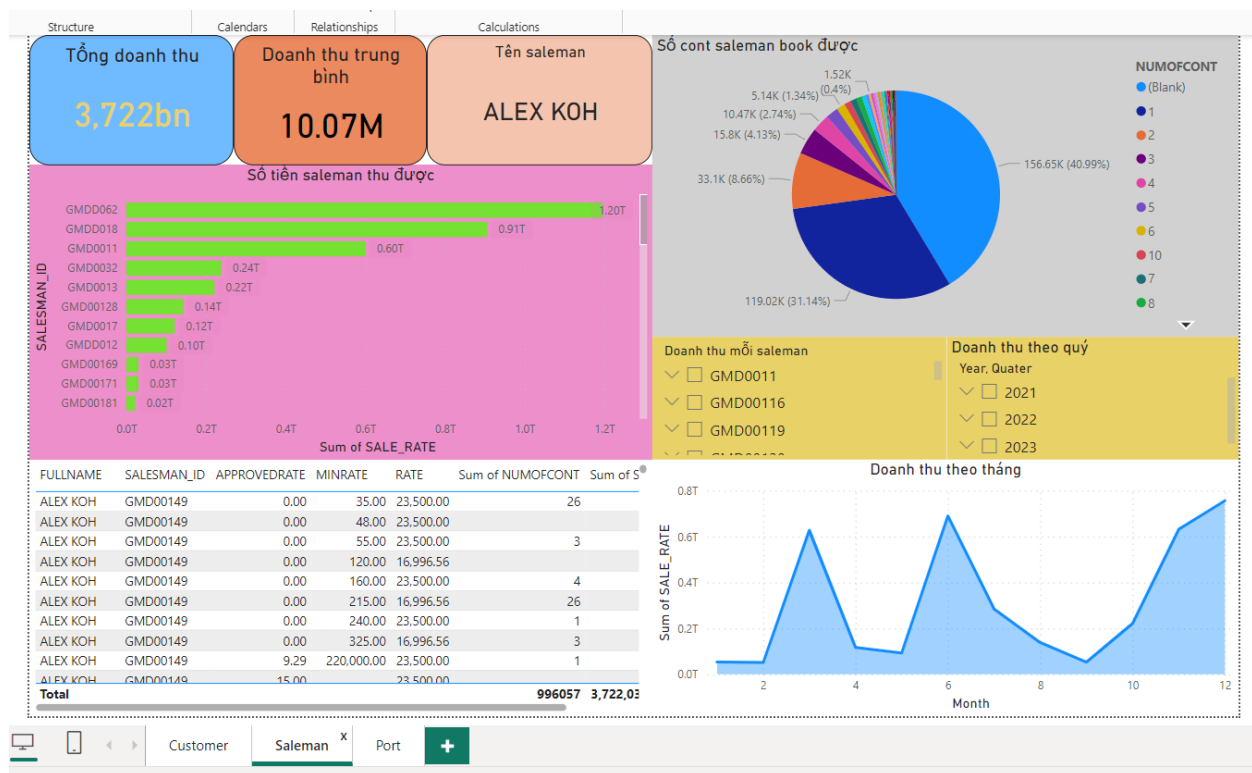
Structure Calendars Relationships Calculations

Tổng doanh thu
3,722bn

Doanh thu trung bình
10.07M

Tên saleman
ALEX KOH

Số cont saleman book được

NUMOFCONT
(Blank)
1
2
3
4
5
6
10
7
8

1.52K (0.4%)
5.14K (1.34%)
10.47K (2.74%)
15.8K (4.13%)
33.1K (8.66%)
156.65K (40.99%)
119.02K (31.14%)

Số tiền saleman thu được

SALESMAN_ID
GMDD062 1.20T
GMDD018 0.91T
GMD0011 0.60T
GMD0032 0.24T
GMD0013 0.22T
GMD00128 0.14T
GMD0017 0.12T
GMDD012 0.10T
GMD00169 0.03T
GMD00171 0.03T
GMD00181 0.02T
0.0T 0.2T 0.4T 0.6T 0.8T 1.0T 1.2T
Sum of SALE_RATE

Doanh thu mỗi saleman
GMD0011
GMD00116
GMD00119

Doanh thu theo quý
Year, Quater
2021
2022
2023

| FULLNAME | SALESMAN_ID | APPROVEDRATE | MINRATE | RATE | Sum of NUMOFCONT | Sum of S |
|---|---|---|---|---|---|---|
| ALEX KOH | GMD00149 | 0.00 | 35.00 | 23,500.00 | 26 | |
| ALEX KOH | GMD00149 | 0.00 | 48.00 | 23,500.00 | | |
| ALEX KOH | GMD00149 | 0.00 | 55.00 | 23,500.00 | 3 | |
| ALEX KOH | GMD00149 | 0.00 | 120.00 | 16,996.56 | | |
| ALEX KOH | GMD00149 | 0.00 | 160.00 | 23,500.00 | 4 | |
| ALEX KOH | GMD00149 | 0.00 | 215.00 | 16,996.56 | 26 | |
| ALEX KOH | GMD00149 | 0.00 | 240.00 | 23,500.00 | 1 | |
| ALEX KOH | GMD00149 | 0.00 | 325.00 | 16,996.56 | 3 | |
| ALEX KOH | GMD00149 | 9.29 | 220,000.00 | 23,500.00 | 1 | |
| ALEX KOH | GMD00149 | 15.00 | | 23,500.00 | | |
| Total | | | | | 996057 | 3,722,03 |

Doanh thu theo tháng
Sum of SALE_RATE
0.8T 0.6T 0.4T 0.2T 0.0T
2 4 6 8 10 12
Month

Customer Saleman Port +